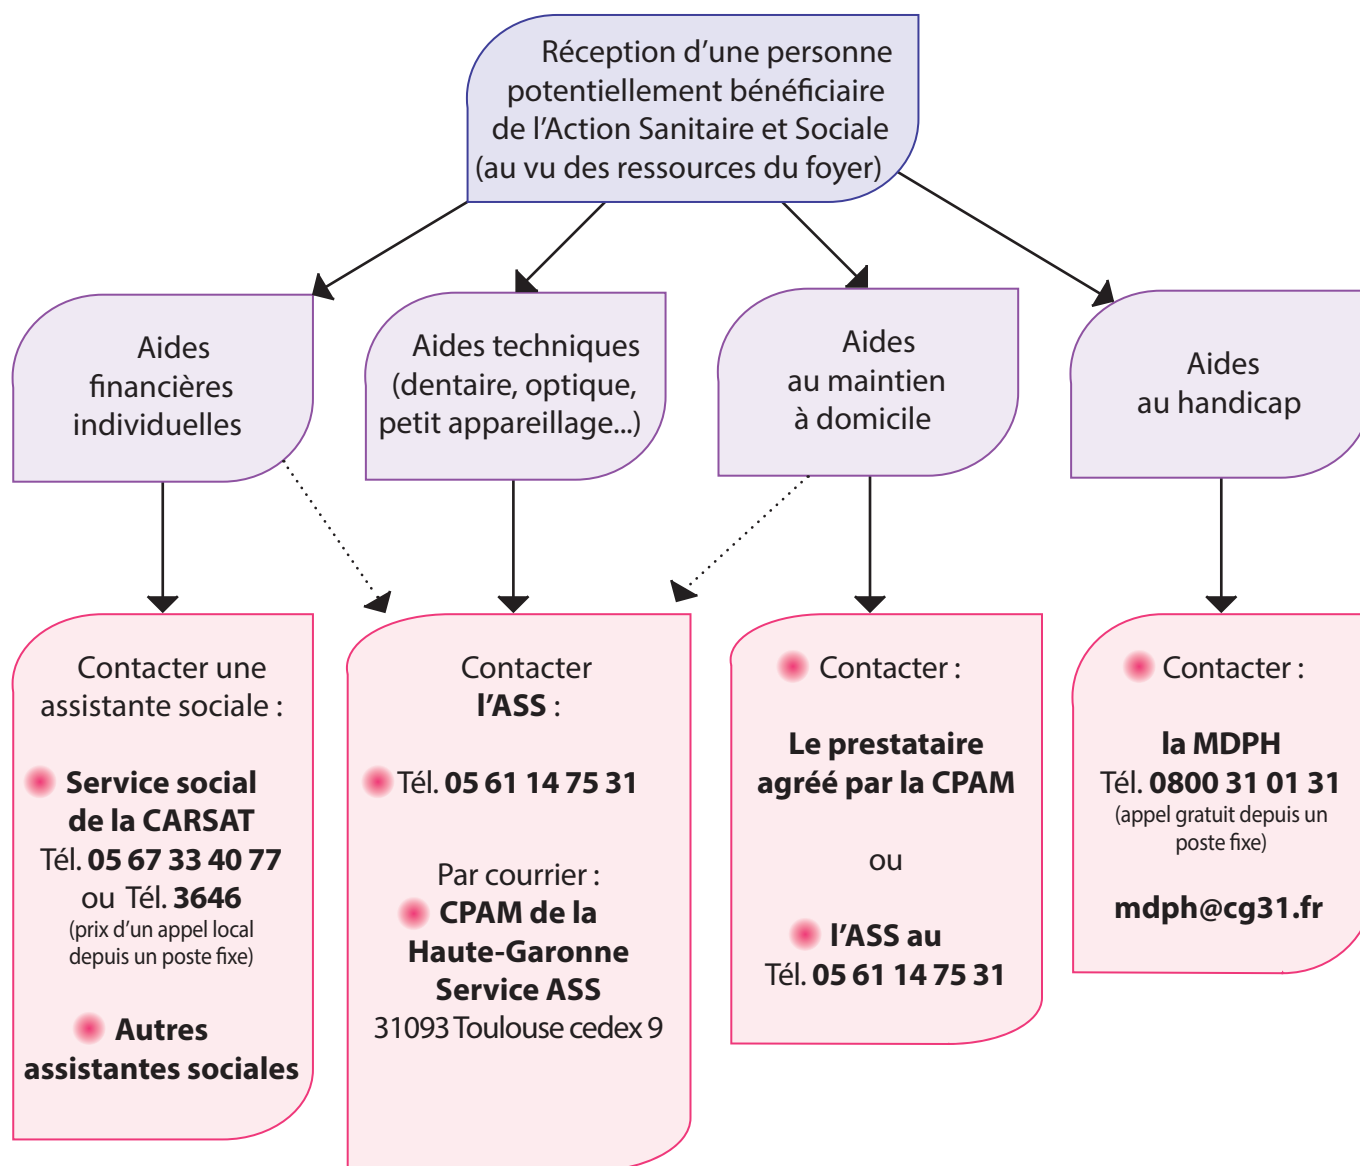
Réception d’une personne potentiellement bénéficiaire de l’Action Sanitaire et Sociale (au vu des ressources du foyer)

Aides financières individuelles

Aides techniques (dentaire, optique, petit appareillage...)

Aides au maintien à domicile

Aides au handicap

Contacter une assistante sociale :

Service social de la CARSAT
Tél. 05 67 33 40 77
ou Tél. 3646
(prix d’un appel local depuis un poste fixe)

Autres assistantes sociales

Contacter l’ASS :

Tél. 05 61 14 75 31

Par courrier :
CPAM de la Haute-Garonne
Service ASS
31093 Toulouse cedex 9

Contacter :

Le prestataire agréé par la CPAM

ou

l’ASS au
Tél. 05 61 14 75 31

Contacter :

la MDPH
Tél. 0800 31 01 31
(appel gratuit depuis un poste fixe)

mdph@cg31.fr